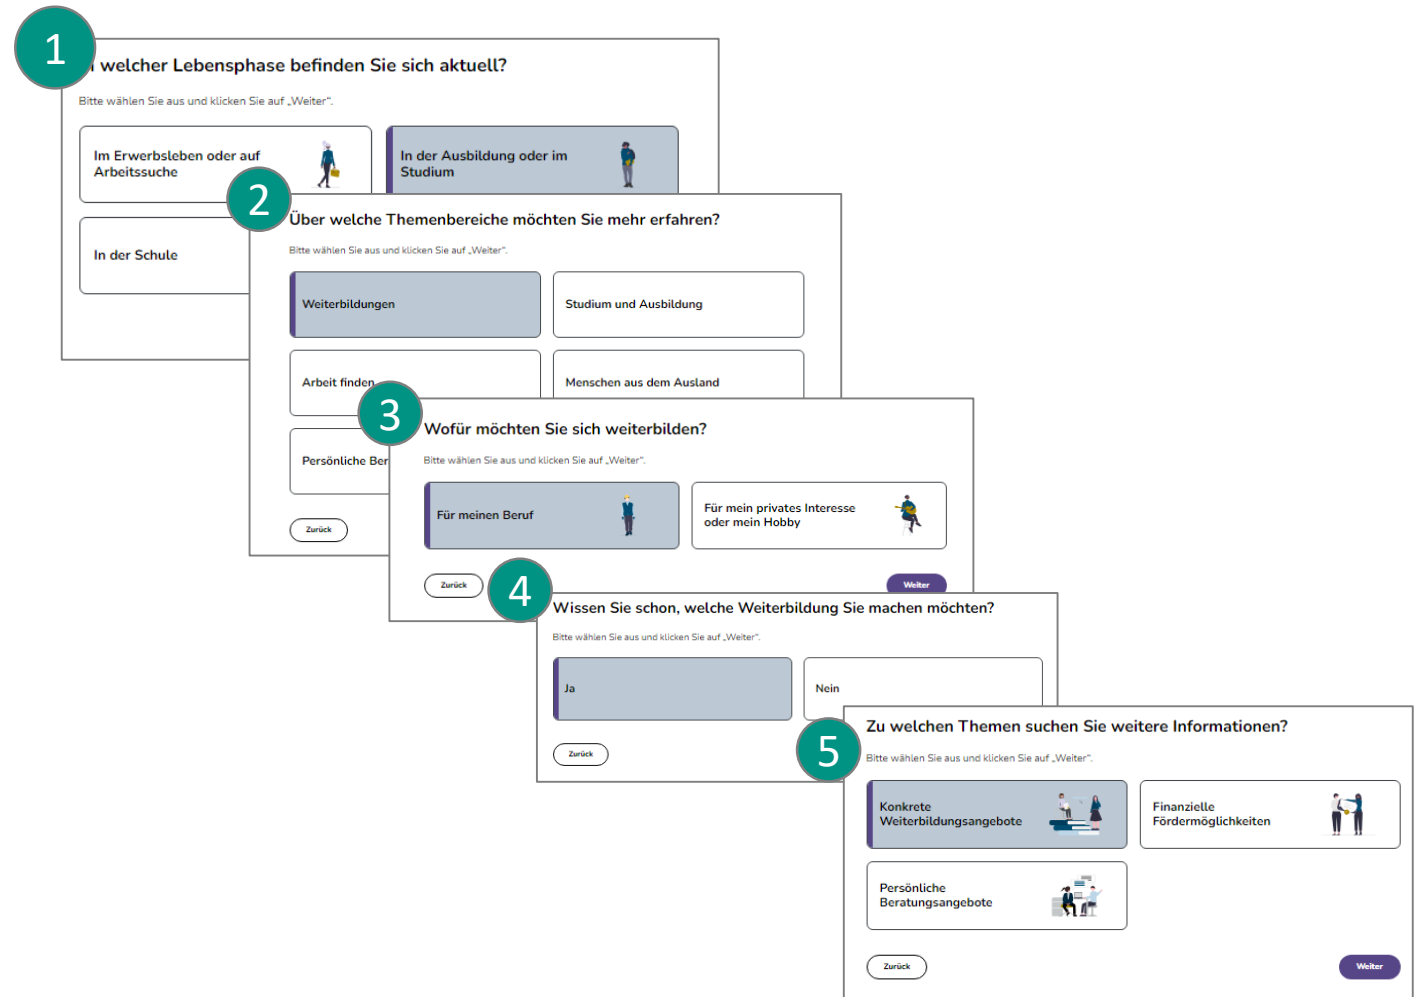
1

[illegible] welcher Lebensphase befinden Sie sich aktuell?

Bitte wählen Sie aus und klicken Sie auf „Weiter".

Im Erwerbsleben oder auf Arbeitssuche

In der Ausbildung oder im Studium

In der Schule

2

Über welche Themenbereiche möchten Sie mehr erfahren?

Bitte wählen Sie aus und klicken Sie auf „Weiter".

Weiterbildungen

Studium und Ausbildung

Arbeit finden

Menschen aus dem Ausland

Persönliche Ber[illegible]

Zurück

3

Wofür möchten Sie sich weiterbilden?

Bitte wählen Sie aus und klicken Sie auf „Weiter".

Für meinen Beruf

Für mein privates Interesse oder mein Hobby

Zurück

Weiter

4

Wissen Sie schon, welche Weiterbildung Sie machen möchten?

Bitte wählen Sie aus und klicken Sie auf „Weiter".

Ja

Nein

Zurück

5

Zu welchen Themen suchen Sie weitere Informationen?

Bitte wählen Sie aus und klicken Sie auf „Weiter".

Konkrete Weiterbildungsangebote

Finanzielle Fördermöglichkeiten

Persönliche Beratungsangebote

Zurück

Weiter